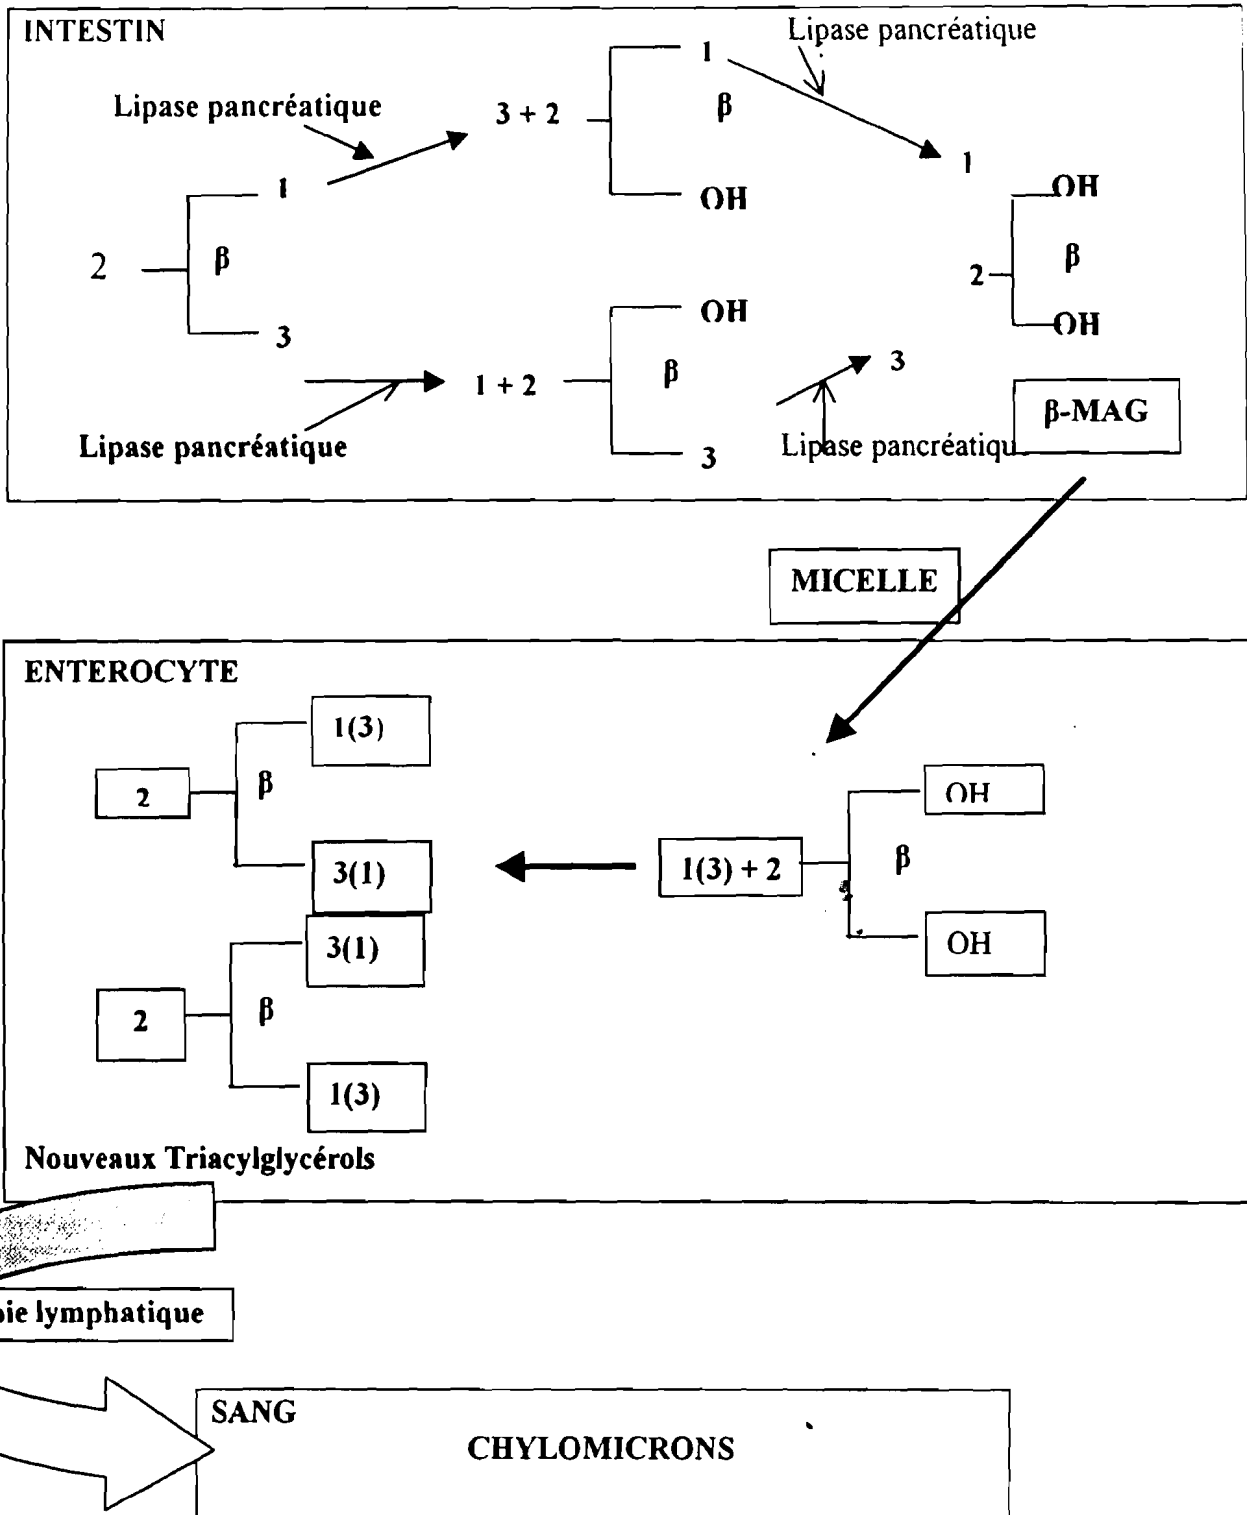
INTESTIN

Lipase pancréatique

Lipase pancréatique

3 + 2

1

β

OH

1

2

β

3

1

OH

2

β

OH

OH

1 + 2

β

3

3

Lipase pancréatique

Lipase pancréatiqu

β-MAG

MICELLE

ENTEROCYTE

2

β

1(3)

3(1)

1(3) + 2

β

OH

OH

2

β

3(1)

1(3)

Nouveaux Triacylglycérols

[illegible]ie lymphatique

SANG

CHYLOMICRONS